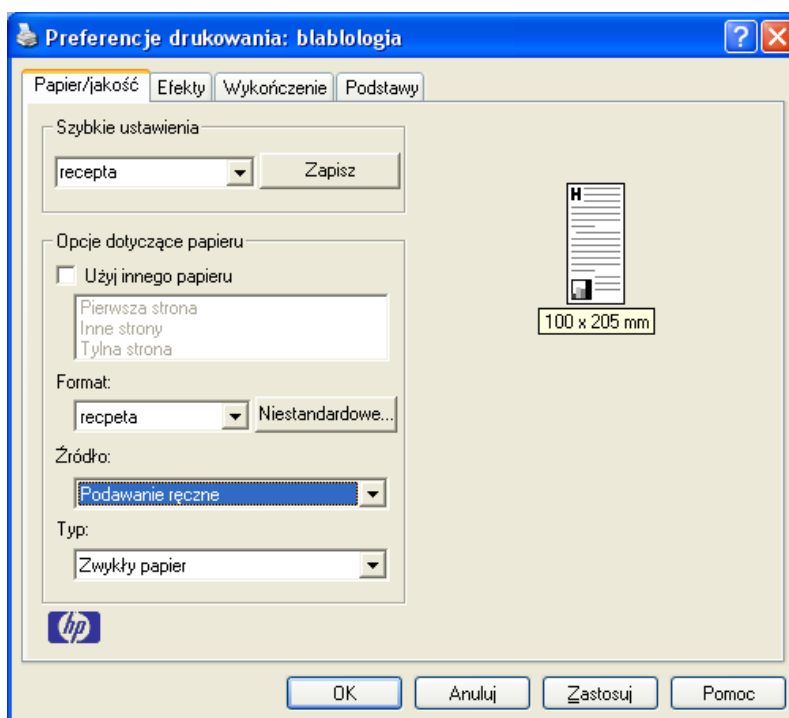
Preferencje drukowania: blablologia

?

Papier/jakość | Efekty | Wykończenie | Podstawy

Szybkie ustawienia

recepta

Zapisz

Opcje dotyczące papieru

Użyj innego papieru

Pierwsza strona
Inne strony
Tylna strona

Format:

recpeta

Niestandardowe...

Źródło:

Podawanie ręczne

Typ:

Zwykły papier

hp

100 x 205 mm

OK

Anuluj

Zastosuj

Pomoc